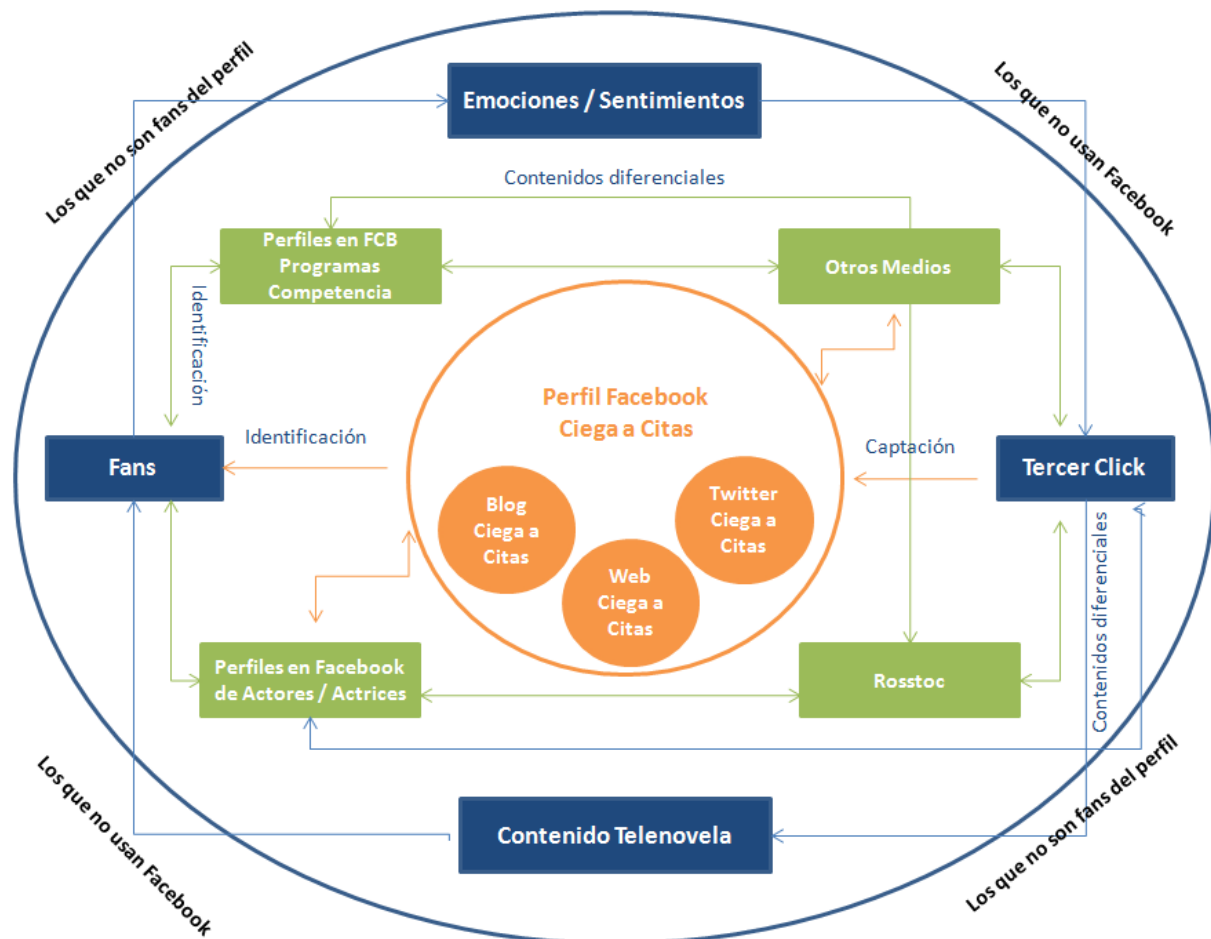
Los que no son fans del perfil

Emociones / Sentimientos

Los que no usan Facebook

Contenidos diferenciales

Perfiles en FCB Programas Competencia

Otros Medios

Identificación

Perfil Facebook Ciega a Citas

Identificación

Captación

Fans

Tercer Click

Blog Ciega a Citas

Twitter Ciega a Citas

Web Ciega a Citas

Contenidos diferenciales

Perfiles en Facebook de Actores / Actrices

Rosstoc

Los que no usan Facebook

Contenido Telenovela

Los que no son fans del perfil